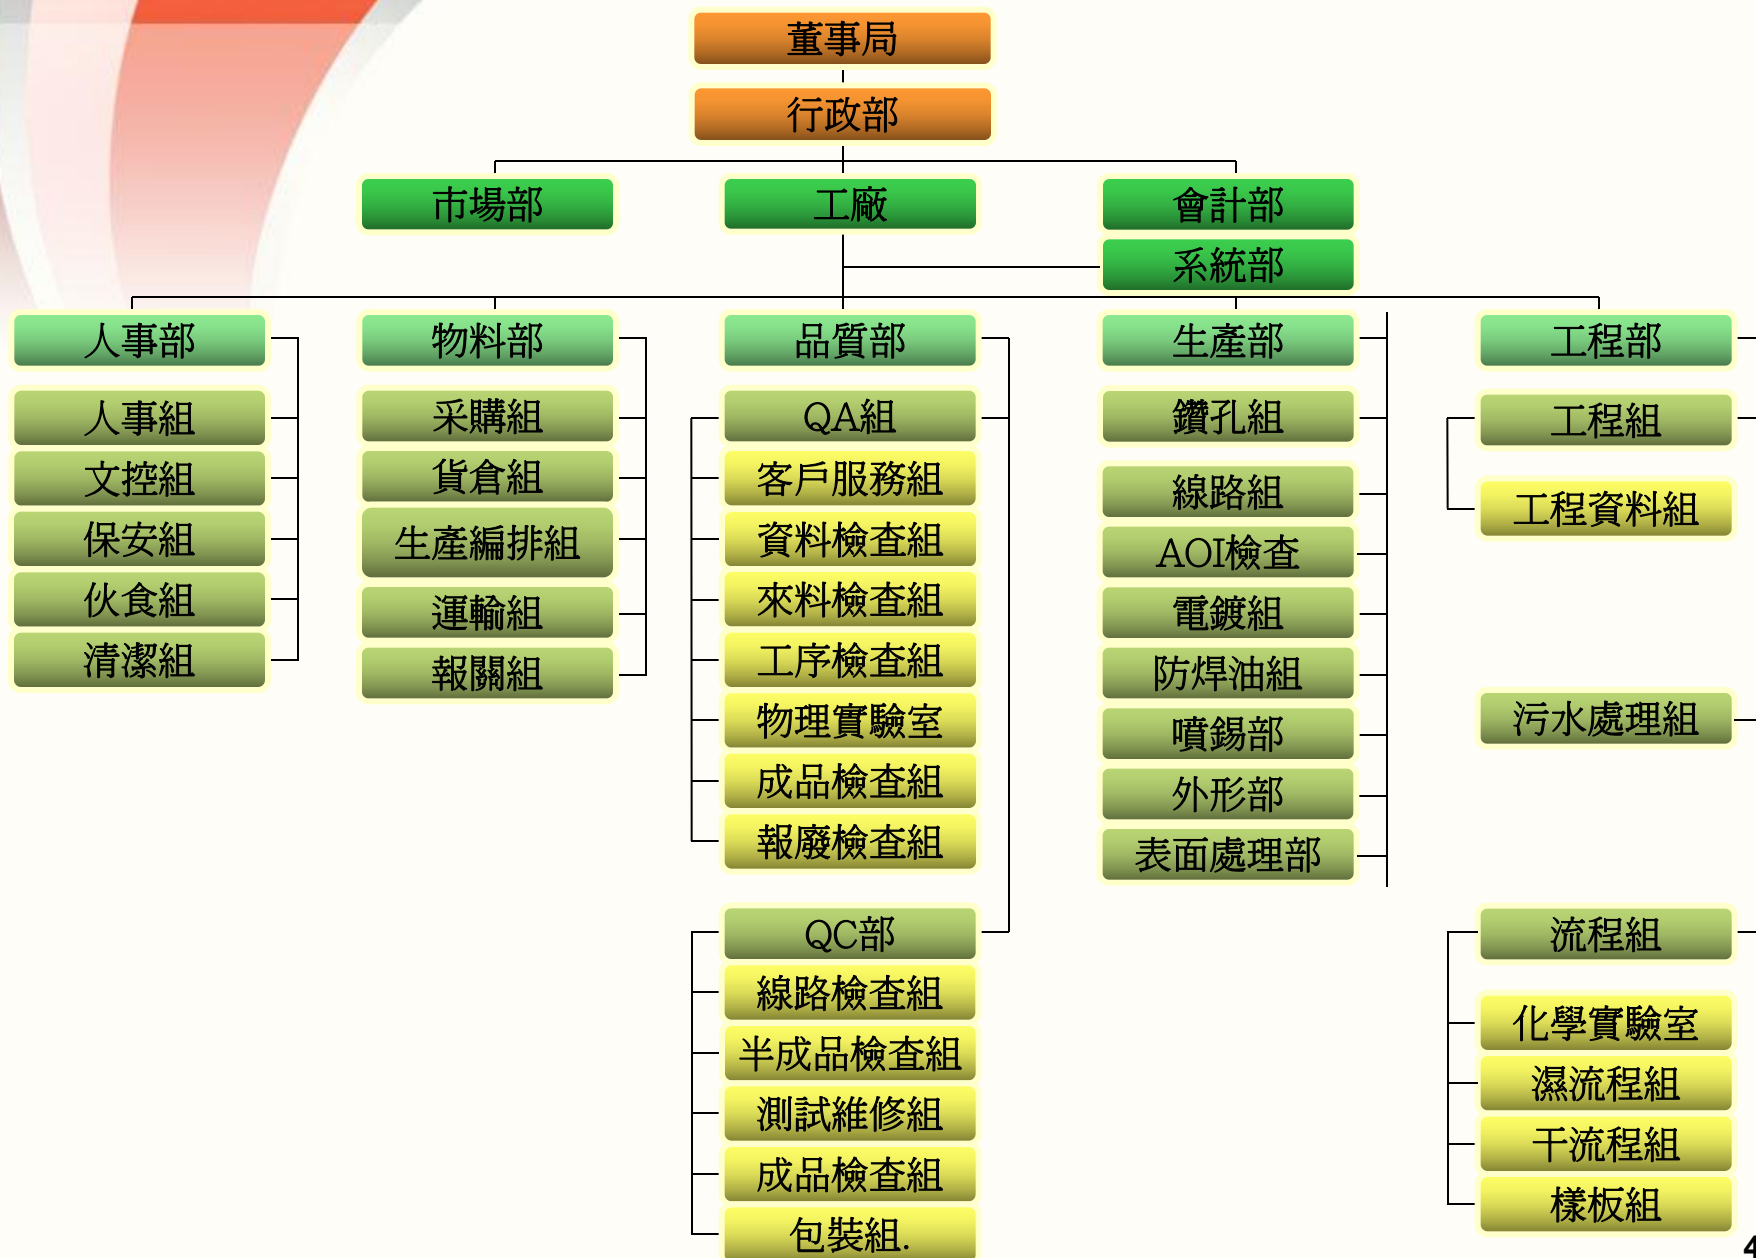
董事局
行政部
市場部
工廠
會計部
系統部
人事部
人事組
文控組
保安組
伙食組
清潔組
物料部
采購組
貨倉組
生產編排組
運輸組
報關組
品質部
QA組
客戶服務組
資料檢查組
來料檢查組
工序檢查組
物理實驗室
成品檢查組
報廢檢查組
QC部
線路檢查組
半成品檢查組
測試維修組
成品檢查組
包裝組.
生產部
鑽孔組
線路組
AOI檢查
電鍍組
防焊油組
噴錫部
外形部
表面處理部
工程部
工程組
工程資料組
污水處理組
流程組
化學實驗室
濕流程組
干流程組
樣板組